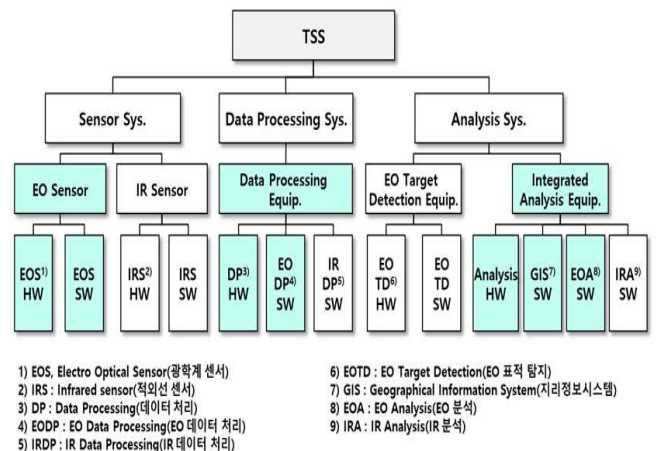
TSS

Sensor Sys.

Data Processing Sys.

Analysis Sys.

EO Sensor

IR Sensor

Data Processing Equip.

EO Target Detection Equip.

Integrated Analysis Equip.

EOS$^{1)}$ HW

EOS SW

IRS$^{2)}$ HW

IRS SW

DP$^{3)}$ HW

EO DP$^{4)}$ SW

IR DP$^{5)}$ SW

EO TD$^{6)}$ HW

EO TD SW

Analysis HW

GIS$^{7)}$ SW

EOA$^{8)}$ SW

IRA$^{9)}$ SW

1) EOS, Electro Optical Sensor(광학계 센서)
2) IRS : Infrared sensor(적외선 센서)
3) DP : Data Processing(데이터 처리)
4) EODP : EO Data Processing(EO 데이터 처리)
5) IRDP : IR Data Processing(IR 데이터 처리)

6) EOTD : EO Target Detection(EO 표적 탐지)
7) GIS : Geographical Information System(지리정보시스템)
8) EOA : EO Analysis(EO 분석)
9) IRA : IR Analysis(IR 분석)